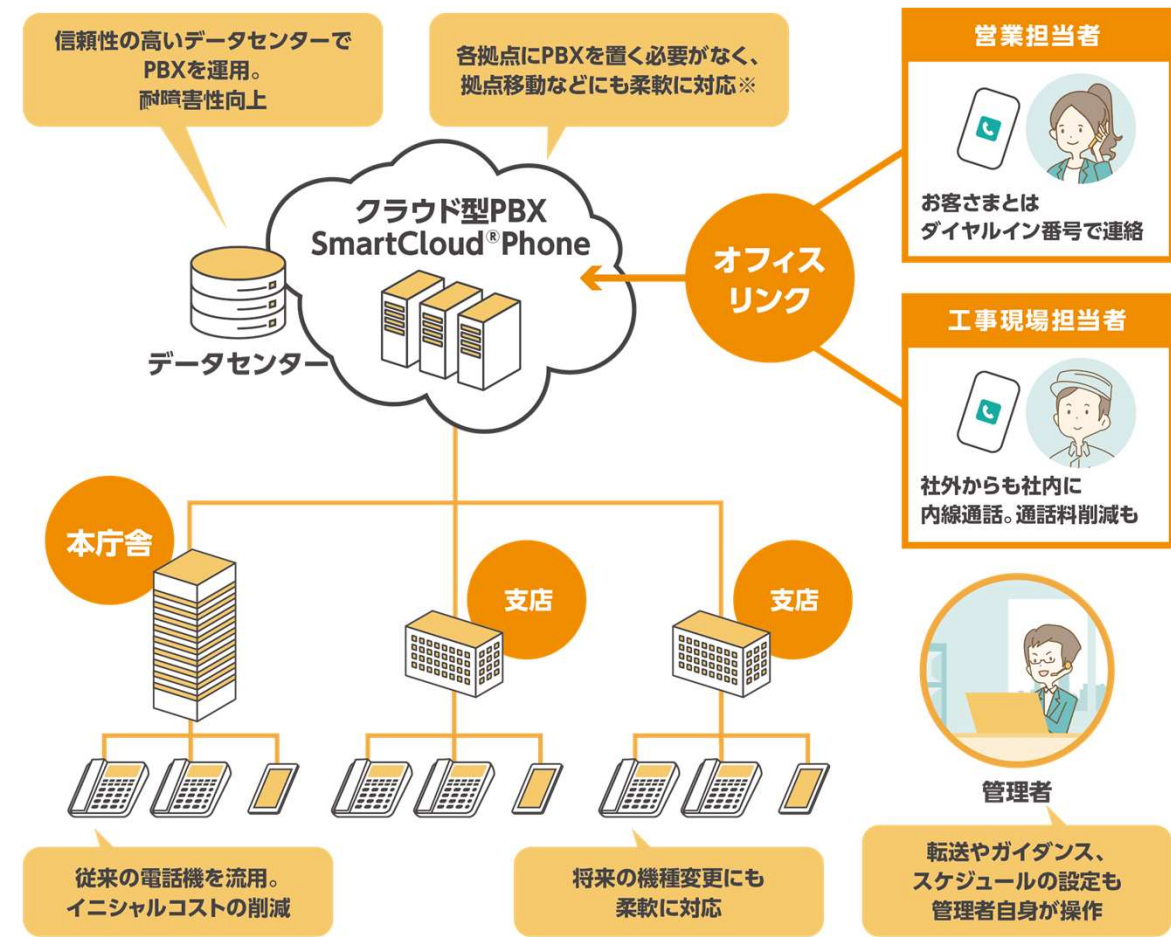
信頼性の高いデータセンターでPBXを運用。耐障害性向上

各拠点にPBXを置く必要がなく、拠点移動などにも柔軟に対応※

営業担当者

お客さまとはダイヤルイン番号で連絡

クラウド型PBX SmartCloud®Phone

オフィスリンク

データセンター

工事現場担当者

社外からも社内に内線通話。通話料削減も

本庁舎

支店

支店

管理者

従来の電話機を流用。イニシャルコストの削減

将来の機種変更にも柔軟に対応

転送やガイダンス、スケジュールの設定も管理者自身が操作